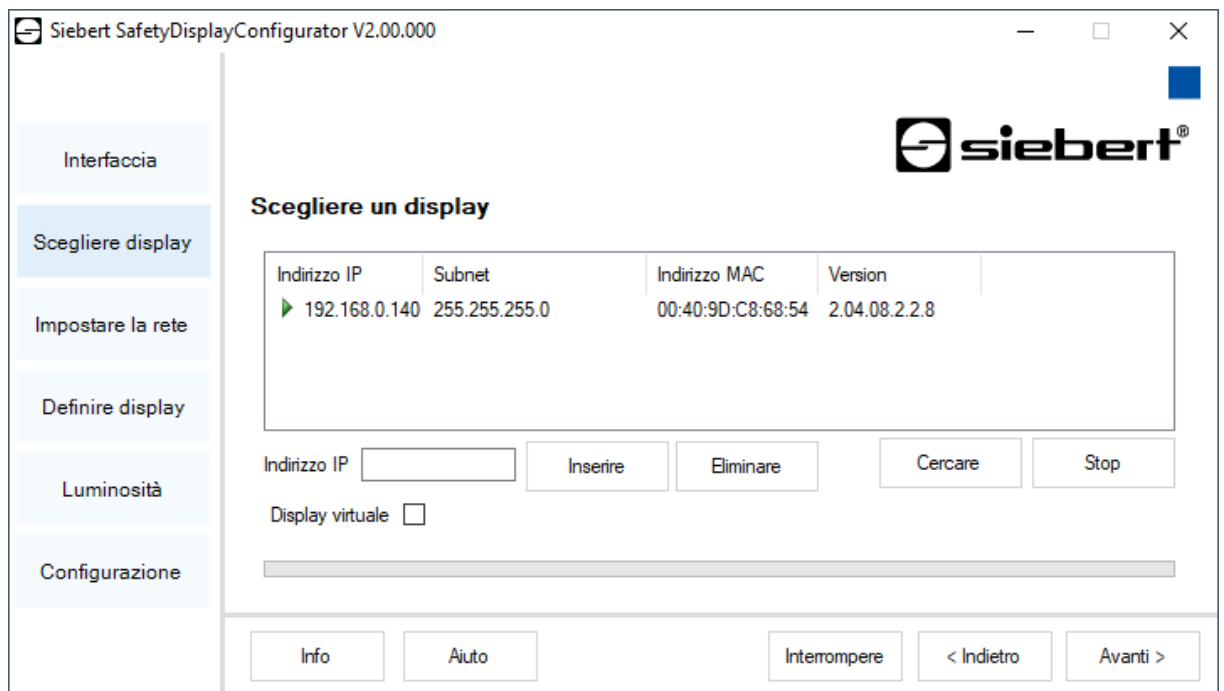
Siebert SafetyDisplayConfigurator V2.00.000

siebert®

Interfaccia

Scegliere display

Impostare la rete

Definire display

Luminosità

Configurazione

Scegliere un display

| Indirizzo IP | Subnet | Indirizzo MAC | Version |
|---|---|---|---|
| 192.168.0.140 | 255.255.255.0 | 00:40:9D:C8:68:54 | 2.04.08.2.2.8 |

Indirizzo IP

Inserire

Eliminare

Cercare

Stop

Display virtuale

Info

Aiuto

Interrompere

< Indietro

Avanti >